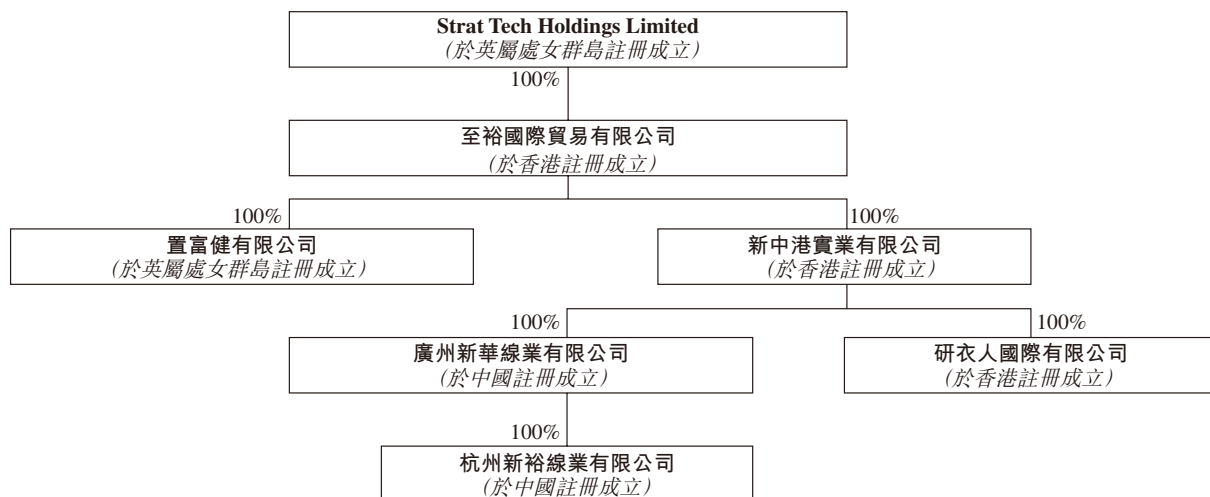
Strat Tech Holdings Limited
(於英屬處女群島註冊成立)

100%

至裕國際貿易有限公司
(於香港註冊成立)

100%

置富健有限公司
(於英屬處女群島註冊成立)

100%

新中港實業有限公司
(於香港註冊成立)

100%

廣州新華線業有限公司
(於中國註冊成立)

100%

研衣人國際有限公司
(於香港註冊成立)

100%

杭州新裕線業有限公司
(於中國註冊成立)